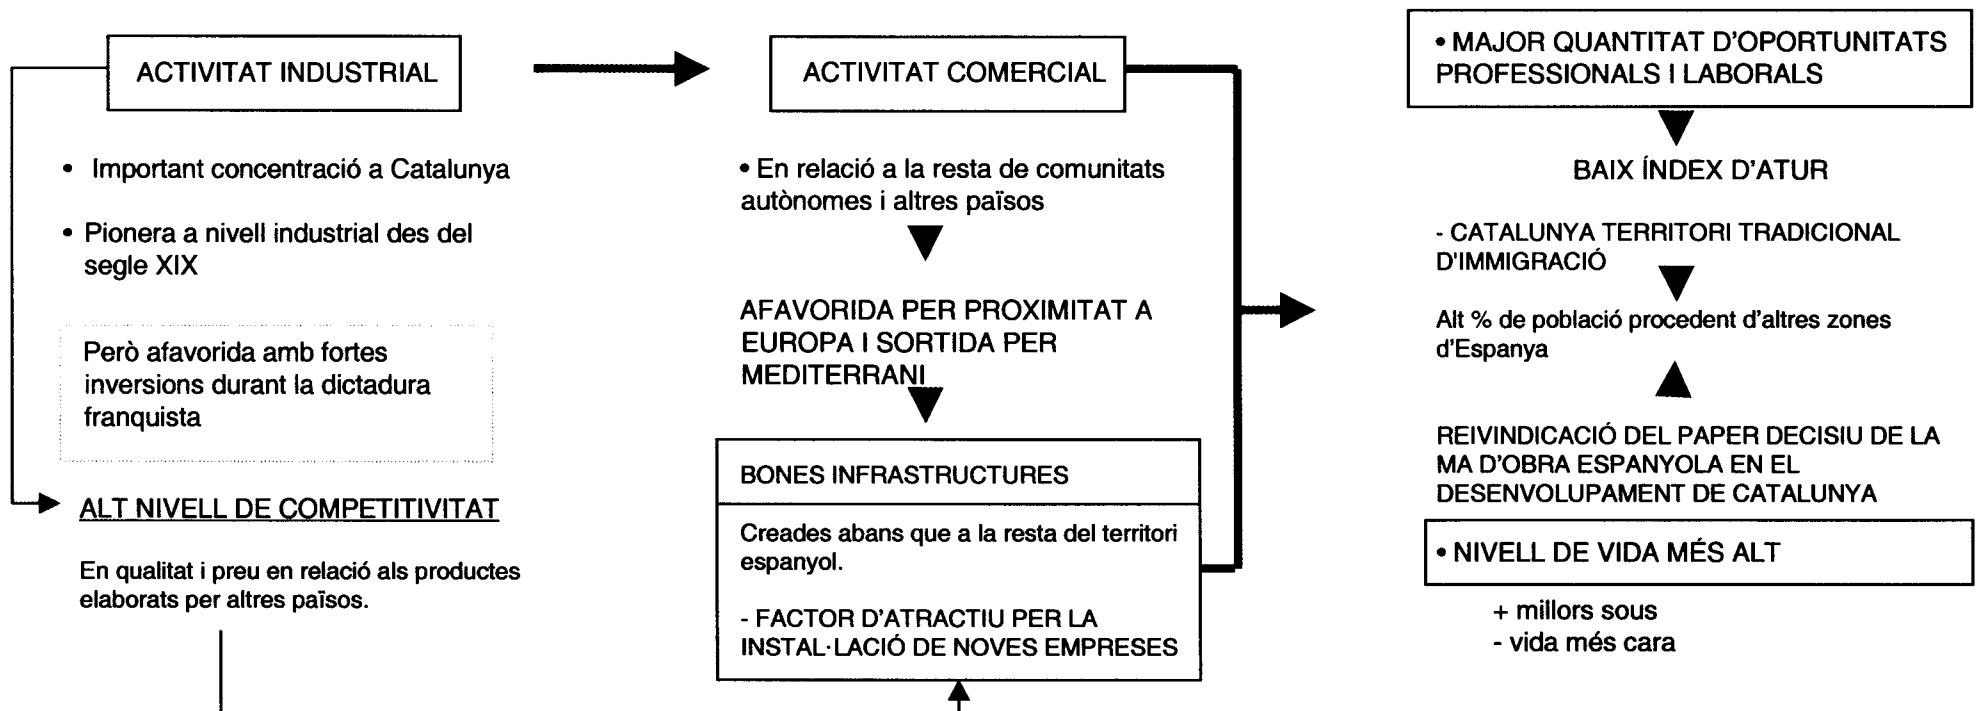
ACTIVITAT INDUSTRIAL

• Important concentració a Catalunya

• Pionera a nivell industrial des del segle XIX

Però afavorida amb fortes inversions durant la dictadura franquista

ALT NIVELL DE COMPETITIVITAT

En qualitat i preu en relació als productes elaborats per altres països.

ACTIVITAT COMERCIAL

• En relació a la resta de comunitats autònomes i altres països

AFAVORIDA PER PROXIMITAT A EUROPA I SORTIDA PER MEDITERRANI

BONES INFRASTRUCTURES

Creades abans que a la resta del territori espanyol.

- FACTOR D'ATRACTIU PER LA INSTAL·LACIÓ DE NOVES EMPRESES

• MAJOR QUANTITAT D'OPORTUNITATS PROFESSIONALS I LABORALS

BAIX ÍNDEX D'ATUR

- CATALUNYA TERRITORI TRADICIONAL D'IMMIGRACIÓ

Alt % de població procedent d'altres zones d'Espanya

REIVINDICACIÓ DEL PAPER DECISIU DE LA MA D'OBRA ESPANYOLA EN EL DESENVOLUPAMENT DE CATALUNYA

• NIVELL DE VIDA MÉS ALT

+ millors sous
- vida més cara